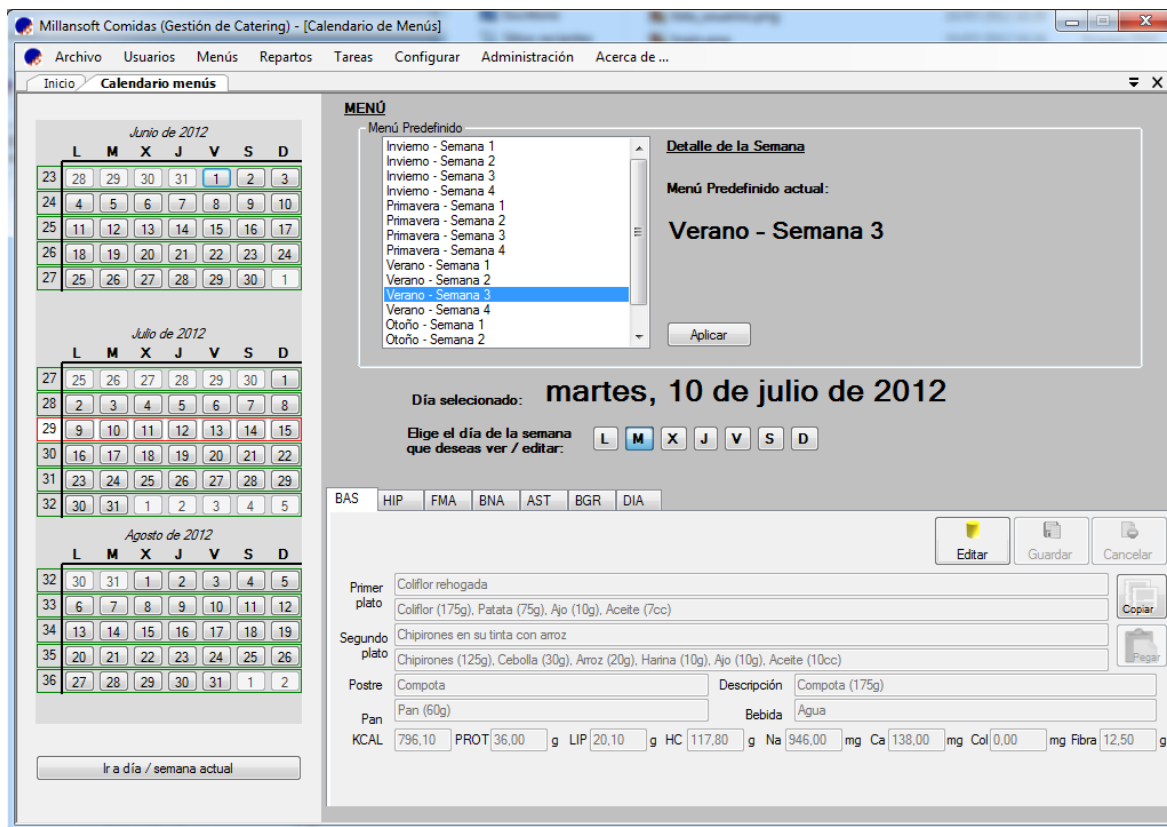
Millansoft Comidas (Gestión de Catering) - [Calendario de Menús]

Archivo Usuarios Menús Repartos Tareas Configurar Administración Acerca de ...

Inicio Calendario menús

Junio de 2012

| | L | M | X | J | V | S | D |
|---|---|---|---|---|---|---|---|
| 23 | 28 | 29 | 30 | 31 | 1 | 2 | 3 |
| 24 | 4 | 5 | 6 | 7 | 8 | 9 | 10 |
| 25 | 11 | 12 | 13 | 14 | 15 | 16 | 17 |
| 26 | 18 | 19 | 20 | 21 | 22 | 23 | 24 |
| 27 | 25 | 26 | 27 | 28 | 29 | 30 | 1 |

Julio de 2012

| | L | M | X | J | V | S | D |
|---|---|---|---|---|---|---|---|
| 27 | 25 | 26 | 27 | 28 | 29 | 30 | 1 |
| 28 | 2 | 3 | 4 | 5 | 6 | 7 | 8 |
| 29 | 9 | 10 | 11 | 12 | 13 | 14 | 15 |
| 30 | 16 | 17 | 18 | 19 | 20 | 21 | 22 |
| 31 | 23 | 24 | 25 | 26 | 27 | 28 | 29 |
| 32 | 30 | 31 | 1 | 2 | 3 | 4 | 5 |

Agosto de 2012

| | L | M | X | J | V | S | D |
|---|---|---|---|---|---|---|---|
| 32 | 30 | 31 | 1 | 2 | 3 | 4 | 5 |
| 33 | 6 | 7 | 8 | 9 | 10 | 11 | 12 |
| 34 | 13 | 14 | 15 | 16 | 17 | 18 | 19 |
| 35 | 20 | 21 | 22 | 23 | 24 | 25 | 26 |
| 36 | 27 | 28 | 29 | 30 | 31 | 1 | 2 |

Ir a día / semana actual

MENÚ

Menú Predefinido

Invierno - Semana 1
Invierno - Semana 2
Invierno - Semana 3
Invierno - Semana 4
Primavera - Semana 1
Primavera - Semana 2
Primavera - Semana 3
Primavera - Semana 4
Verano - Semana 1
Verano - Semana 2
Verano - Semana 3
Verano - Semana 4
Otoño - Semana 1
Otoño - Semana 2

Detalle de la Semana

Menú Predefinido actual:

Verano - Semana 3

Aplicar

Día selecionado: martes, 10 de julio de 2012

Elige el día de la semana que deseas ver / editar: L M X J V S D

BAS HIP FMA BNA AST BGR DIA

Editar Guardar Cancelar

Primer plato Coliflor rehogada
Coliflor (175g), Patata (75g), Ajo (10g), Aceite (7cc)

Copiar

Segundo plato Chipirones en su tinta con arroz
Chipirones (125g), Cebolla (30g), Arroz (20g), Harina (10g), Ajo (10g), Aceite (10cc)

Pegar

Postre Compota
Descripción Compota (175g)

Pan Pan (60g)
Bebida Agua

KCAL 796,10 PROT 36,00 g LIP 20,10 g HC 117,80 g Na 946,00 mg Ca 138,00 mg Col 0,00 mg Fibra 12,50 g